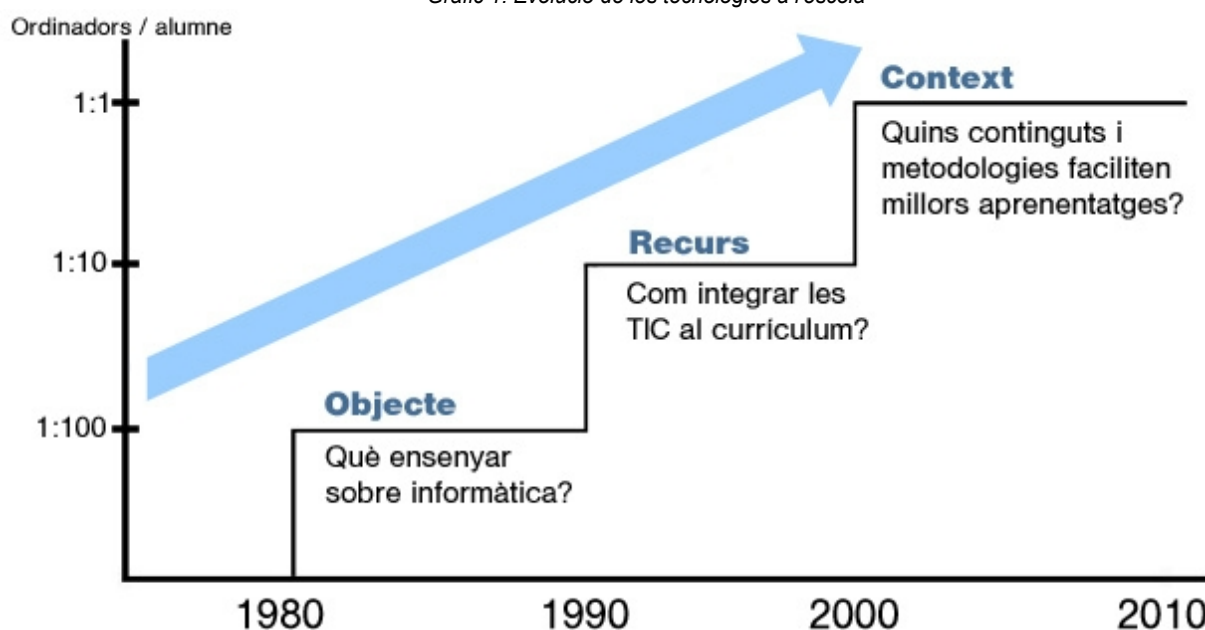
Gràfic 1: Evolució de les tecnologies a l'escola

Ordinadors / alumne

1:1

1:10

1:100

Context

Quins continguts i metodologies faciliten millors aprenentatges?

Recurs

Com integrar les TIC al currículum?

Objecte

Què ensenyar sobre informàtica?

1980

1990

2000

2010